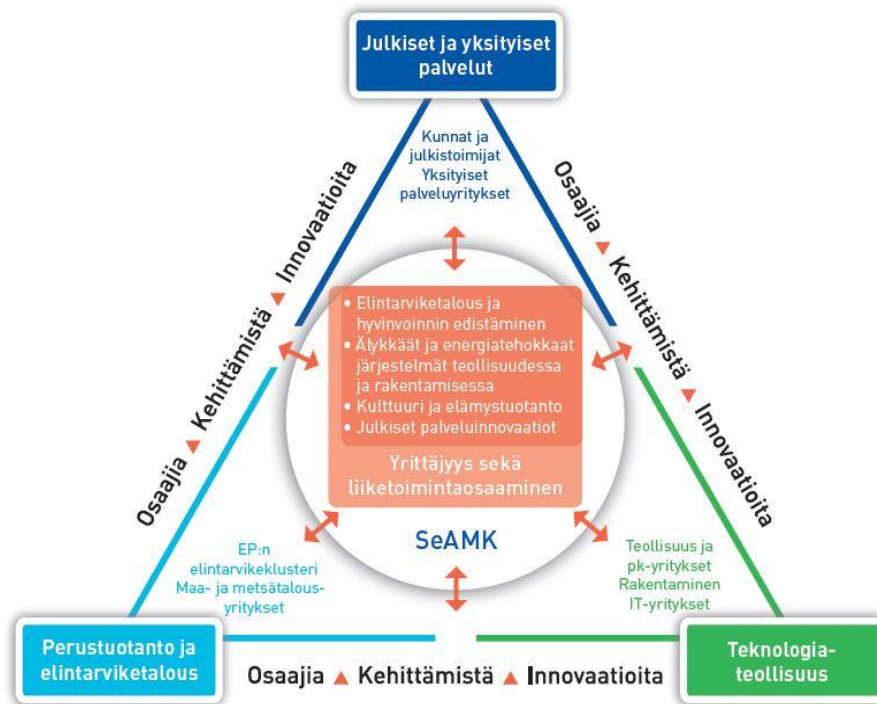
Julkiset ja yksityiset palvelut

Kunnat ja julkistoimijat
Yksityiset palveluyritykset

Osaajia ▲ Kehittämistä ▲ Innovaatioita

Osaajia ▲ Kehittämistä ▲ Innovaatioita

• Elintarviketalous ja hyvinvoinnin edistäminen
• Älykkäät ja energiatehokkaat järjestelmät teollisuudessa ja rakentamisessa
• Kulttuuri ja elämystuotanto
• Julkiset palveluinnovaatiot

Yrittäjyys sekä liiketoimintaosaaminen

SeAMK

EP:n elintarvikeklusteri
Maa- ja metsätalousyritykset

Teollisuus ja pk-yritykset
Rakentaminen
IT-yritykset

Perustuotanto ja elintarviketalous

Osaajia ▲ Kehittämistä ▲ Innovaatioita

Teknologiateollisuus